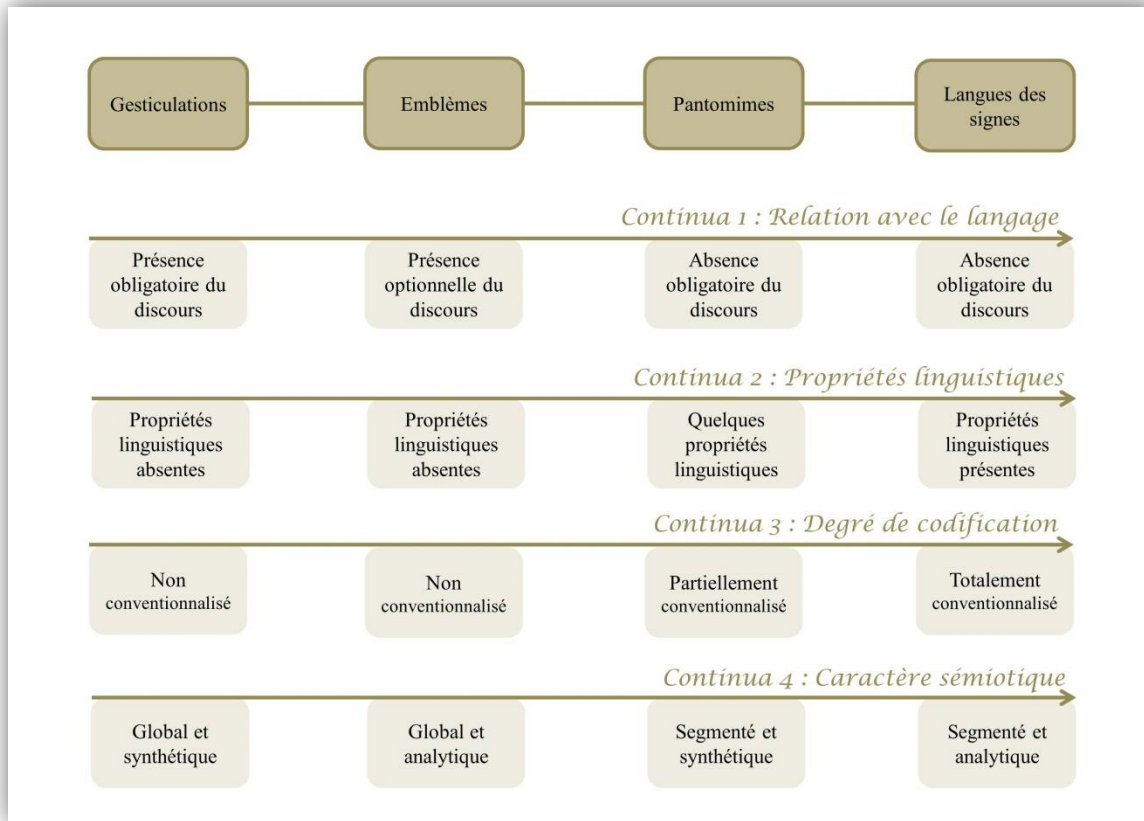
Gesticulations

Emblèmes

Pantomimes

Langues des signes

Continua 1 : Relation avec le langage

Présence obligatoire du discours

Présence optionnelle du discours

Absence obligatoire du discours

Absence obligatoire du discours

Continua 2 : Propriétés linguistiques

Propriétés linguistiques absentes

Propriétés linguistiques absentes

Quelques propriétés linguistiques

Propriétés linguistiques présentes

Continua 3 : Degré de codification

Non conventionnalisé

Non conventionnalisé

Partiellement conventionnalisé

Totalement conventionnalisé

Continua 4 : Caractère sémiotique

Global et synthétique

Global et analytique

Segmenté et synthétique

Segmenté et analytique